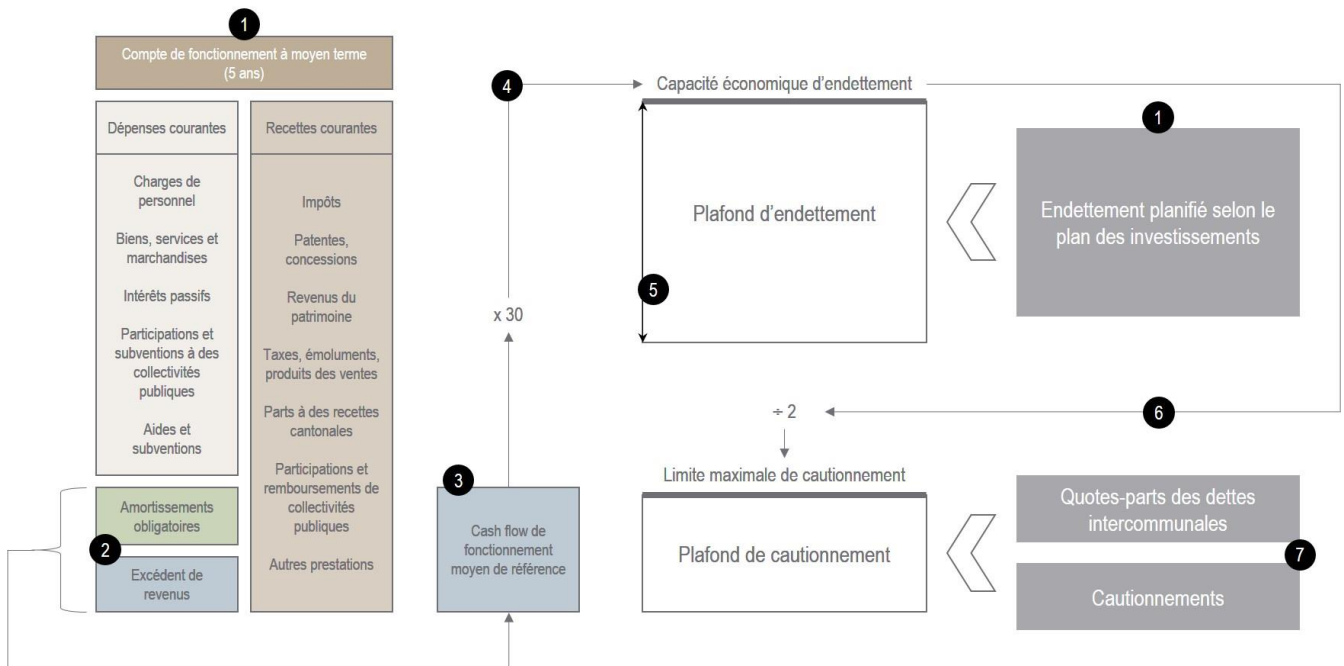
1

Compte de fonctionnement à moyen terme (5 ans)

Dépenses courantes

Recettes courantes

Charges de personnel

Biens, services et marchandises

Intérêts passifs

Participations et subventions à des collectivités publiques

Aides et subventions

Impôts

Patentes, concessions

Revenus du patrimoine

Taxes, émoluments, produits des ventes

Parts à des recettes cantonales

Participations et remboursements de collectivités publiques

Autres prestations

Amortissements obligatoires

2

Excédent de revenus

3

Cash flow de fonctionnement moyen de référence

x 30

4

Capacité économique d'endettement

Plafond d'endettement

5

1

Endettement planifié selon le plan des investissements

÷ 2

6

Limite maximale de cautionnement

Plafond de cautionnement

Quotes-parts des dettes intercommunales

7

Cautionnements